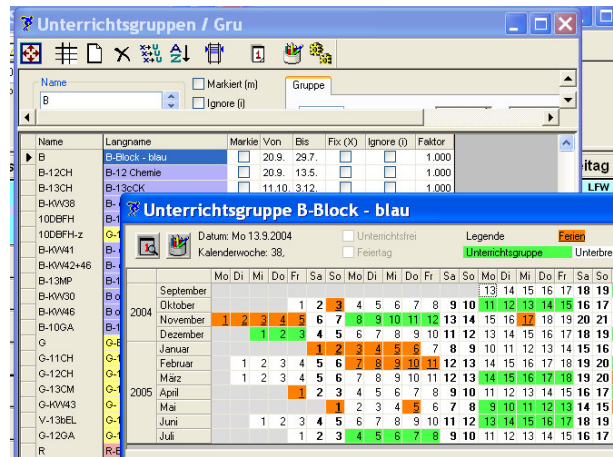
Unterrichtsgruppen / Gru

1

Name
B
Markiert (m)
Ignore (i)
Gruppe

| Name | Langname | Markie | Von | Bis | Fix (X) | Ignore (i) | Faktor |
|---|---|---|---|---|---|---|---|
| B | B-Block - blau | | 20.9. | 29.7. | | | 1.000 |
| B-12CH | B-12 Chemie | | 20.9. | 13.5. | | | 1.000 |
| B-13CH | B-13cCK | | 11.10. | 3.12. | | | 1.000 |
| B-KW38 | B- | | | | | | |
| 10DBFH | B- | | | | | | |
| 10DBFH-z | B- | | | | | | |
| B-KW41 | B- | | | | | | |
| B-KW42+46 | B- | | | | | | |
| B-13MP | B- | | | | | | |
| B-KW30 | B o | | | | | | |
| B-KW46 | B o | | | | | | |
| B-10GA | B- | | | | | | |
| G | G-E | | | | | | |
| G-11CH | G- | | | | | | |
| G-12CH | G- | | | | | | |
| G-13CM | G- | | | | | | |
| G-KW43 | G- | | | | | | |
| V-13bEL | V- | | | | | | |
| G-12GA | G- | | | | | | |
| R | R-B | | | | | | |

itag
LFW

Unterrichtsgruppe B-Block - blau

Datum: Mo 13.9.2004
Kalenderwoche: 38,
Unterrichtsfrei
Feiertag
Legende
Ferien
Unterrichtsgruppe
Unterbre

| | | Mo | Di | Mi | Do | Fr | Sa | So | Mo | Di | Mi | Do | Fr | Sa | So | Mo | Di | Mi | Do | Fr | Sa | So |
|---|---|---|---|---|---|---|---|---|---|---|---|---|---|---|---|---|---|---|---|---|---|---|
| 2004 | September | | | | | | | | | | | | | | | 13 | 14 | 15 | 16 | 17 | 18 | 19 |
| | Oktober | | | | | 1 | 2 | 3 | 4 | 5 | 6 | 7 | 8 | 9 | 10 | 11 | 12 | 13 | 14 | 15 | 16 | 17 |
| | November | 1 | 2 | 3 | 4 | 5 | 6 | 7 | 8 | 9 | 10 | 11 | 12 | 13 | 14 | 15 | 16 | 17 | 18 | 19 | 20 | 21 |
| | Dezember | | | 1 | 2 | 3 | 4 | 5 | 6 | 7 | 8 | 9 | 10 | 11 | 12 | 13 | 14 | 15 | 16 | 17 | 18 | 19 |
| 2005 | Januar | | | | | | 1 | 2 | 3 | 4 | 5 | 6 | 7 | 8 | 9 | 10 | 11 | 12 | 13 | 14 | 15 | 16 |
| | Februar | | 1 | 2 | 3 | 4 | 5 | 6 | 7 | 8 | 9 | 10 | 11 | 12 | 13 | 14 | 15 | 16 | 17 | 18 | 19 | 20 |
| | März | | 1 | 2 | 3 | 4 | 5 | 6 | 7 | 8 | 9 | 10 | 11 | 12 | 13 | 14 | 15 | 16 | 17 | 18 | 19 | 20 |
| | April | | | | | 1 | 2 | 3 | 4 | 5 | 6 | 7 | 8 | 9 | 10 | 11 | 12 | 13 | 14 | 15 | 16 | 17 |
| | Mai | | | | | | | 1 | 2 | 3 | 4 | 5 | 6 | 7 | 8 | 9 | 10 | 11 | 12 | 13 | 14 | 15 |
| | Juni | | | 1 | 2 | 3 | 4 | 5 | 6 | 7 | 8 | 9 | 10 | 11 | 12 | 13 | 14 | 15 | 16 | 17 | 18 | 19 |
| | Juli | | | | | 1 | 2 | 3 | 4 | 5 | 6 | 7 | 8 | 9 | 10 | 11 | 12 | 13 | 14 | 15 | 16 | 17 |